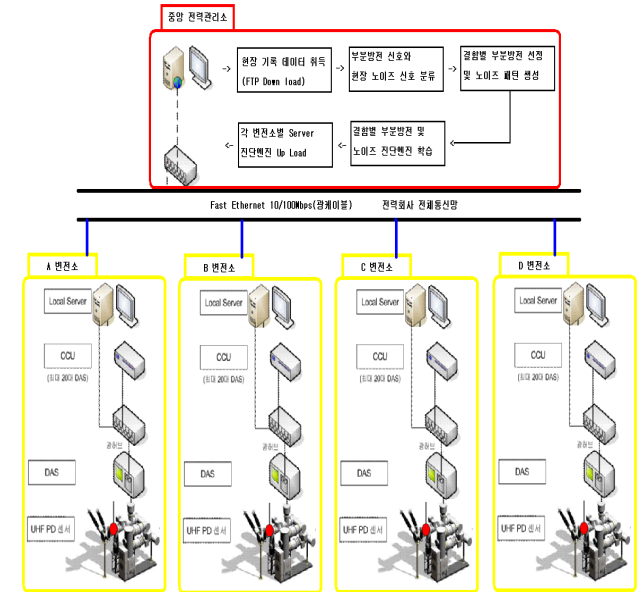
중앙 전력관리소

현장 기록 데이터 취득 (FTP Down load)

부분방전 신호와 현장 노이즈 신호 분류

결함별 부분방전 선정 및 노이즈 패턴 생성

결함별 부분방전 및 노이즈 진단엔진 학습

각 변전소별 Server 진단엔진 Up Load

Fast Ethernet 10/100Mbps(광케이블)

전력회사 전체통신망

A 변전소

Local Server

CCU

(최대 20대 DAS)

광허브

DAS

UHF PD 센서

B 변전소

Local Server

CCU

(최대 20대 DAS)

광허브

DAS

UHF PD 센서

C 변전소

Local Server

CCU

(최대 20대 DAS)

광허브

DAS

UHF PD 센서

D 변전소

Local Server

CCU

(최대 20대 DAS)

광허브

DAS

UHF PD 센서